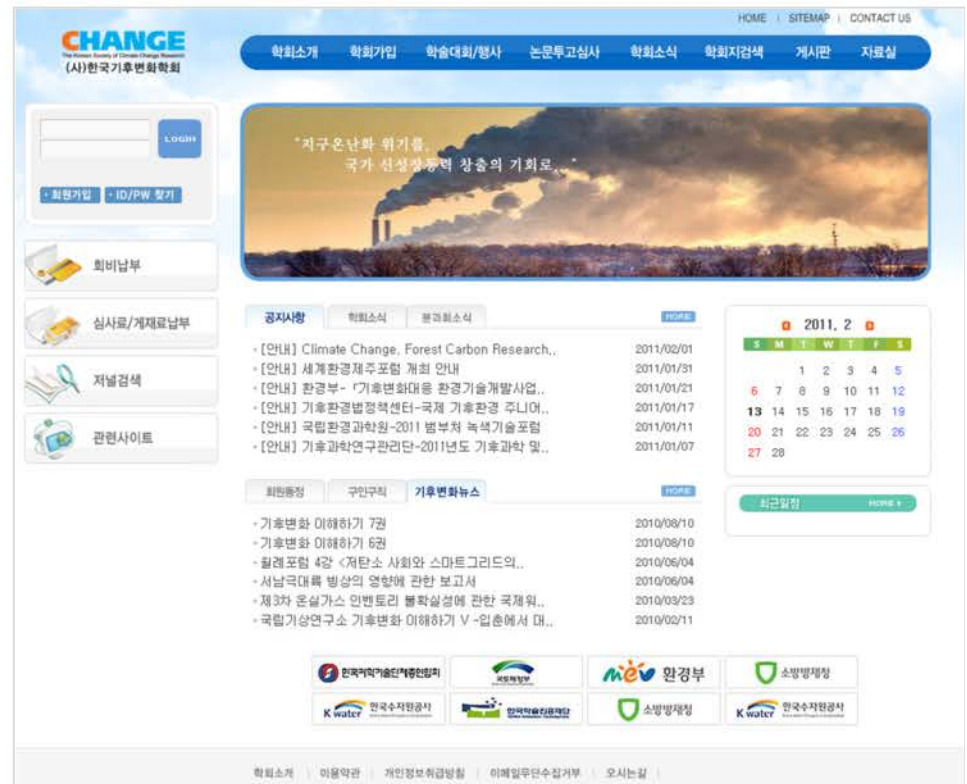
HOME | SITEMAP | CONTACT US

CHANGE
The Korean Society of Climate Change Research
(사)한국기후변화학회

학회소개 학회가입 학술대회/행사 논문투고심사 학회소식 학회지검색 게시판 자료실

LOGIN

· 회원가입 · ID/PW 찾기

"지구온난화 위기를, 국가 신성장동력 창출의 기회로.."

회비납부

심사료/게재료납부

저널검색

관련사이트

공지사항 학회소식 분과회소식 MORE

- [안내] Climate Change, Forest Carbon Research,. 2011/02/01
- [안내] 세계환경제주포럼 개최 안내 2011/01/31
- [안내] 환경부- 「기후변화대응 환경기술개발사업.. 2011/01/21
- [안내] 기후환경법정책센터-국제 기후환경 주니어.. 2011/01/17
- [안내] 국립환경과학원-2011 범부처 녹색기술포럼 2011/01/11
- [안내] 기후과학연구관리단-2011년도 기후과학 및.. 2011/01/07

2011. 2

| S | M | T | W | T | F | S |
|---|---|---|---|---|---|---|
| | | 1 | 2 | 3 | 4 | 5 |
| 6 | 7 | 8 | 9 | 10 | 11 | 12 |
| 13 | 14 | 15 | 16 | 17 | 18 | 19 |
| 20 | 21 | 22 | 23 | 24 | 25 | 26 |
| 27 | 28 | | | | | |

회원동정 구인구직 기후변화뉴스 MORE

- 기후변화 이해하기 7권 2010/08/10
- 기후변화 이해하기 6권 2010/08/10
- 월례포럼 4강 <저탄소 사회와 스마트그리드의.. 2010/06/04
- 서남극대륙 빙상의 영향에 관한 보고서 2010/06/04
- 제3차 온실가스 인벤토리 불확실성에 관한 국제워.. 2010/03/23
- 국립기상연구소 기후변화 이해하기 V -입춘에서 대.. 2010/02/11

최근일정 MORE

한국과학기술단체총연합회 국토해양부 me 환경부 소방방재청
K water 한국수자원공사 한국학술진흥재단 소방방재청 K water 한국수자원공사

학회소개 | 이용약관 | 개인정보취급방침 | 이메일무단수집거부 | 오시는길